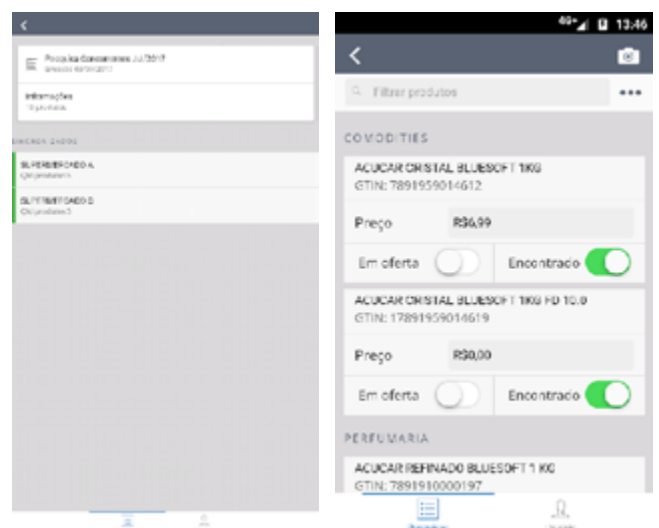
<

Pesquisa concorrentes Jul/2017
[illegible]

Informações
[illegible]

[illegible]

SUPERMERCADO A
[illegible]

SUPERMERCADO B
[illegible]

4G 13:46

<

Filtrar produtos

•••

COMODITIES

ACUCAR CRISTAL BLUESOFT 1KG
GTIN: 7891959014612

Preço R$6,99

Em oferta

Encontrado

ACUCAR CRISTAL BLUESOFT 1KG FD 10.0
GTIN: 17891959014619

Preço R$0,00

Em oferta

Encontrado

PERFUMARIA

ACUCAR REFINADO BLUESOFT 1 KG
GTIN: 7891910000197